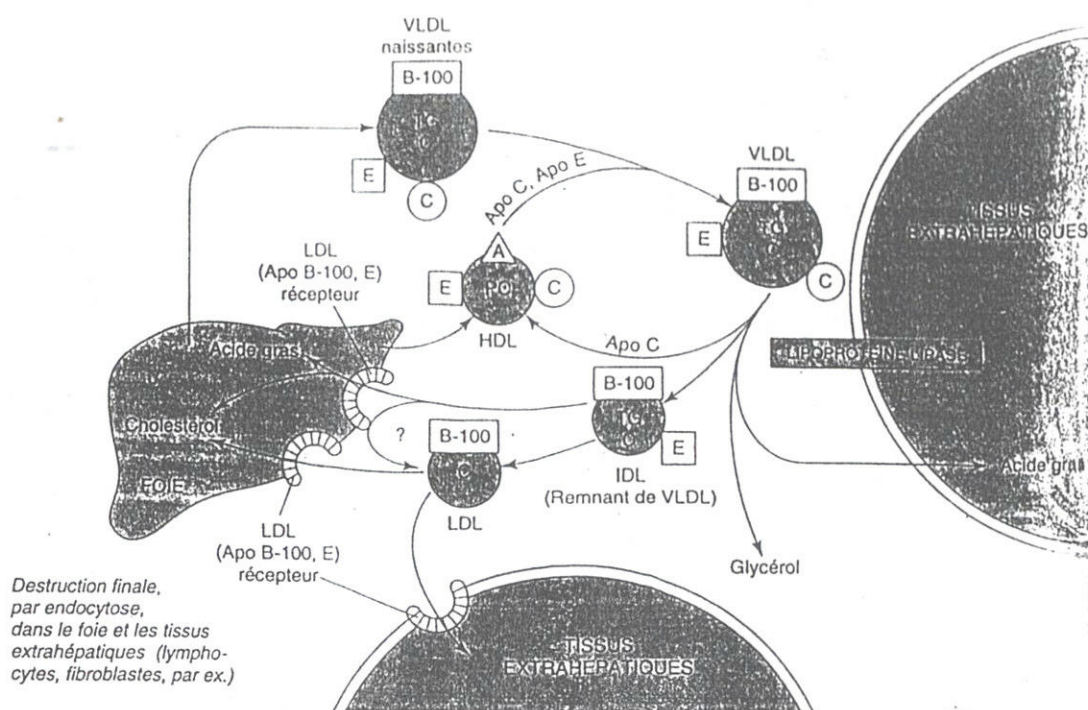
VLDL
naissantes
B-100
TG
C
E
C

VLDL
B-100
TG
C
E
C

Apo C, Apo E

A
E
PL
C
HDL

Apo C

LDL
(Apo B-100, E)
récepteur

Acide gras
Cholestérol
FOIE

B-100
TG
C
E
IDL
(Remnant de VLDL)

?
B-100
C
LDL

TISSUS
EXTRAHÉPATIQUES

LIPOPROTÉINE LIPASE

Acide gras

Glycérol

LDL
(Apo B-100, E)
récepteur

Destruction finale, par endocytose, dans le foie et les tissus extrahépatiques (lymphocytes, fibroblastes, par ex.)

TISSUS
EXTRAHÉPATIQUES